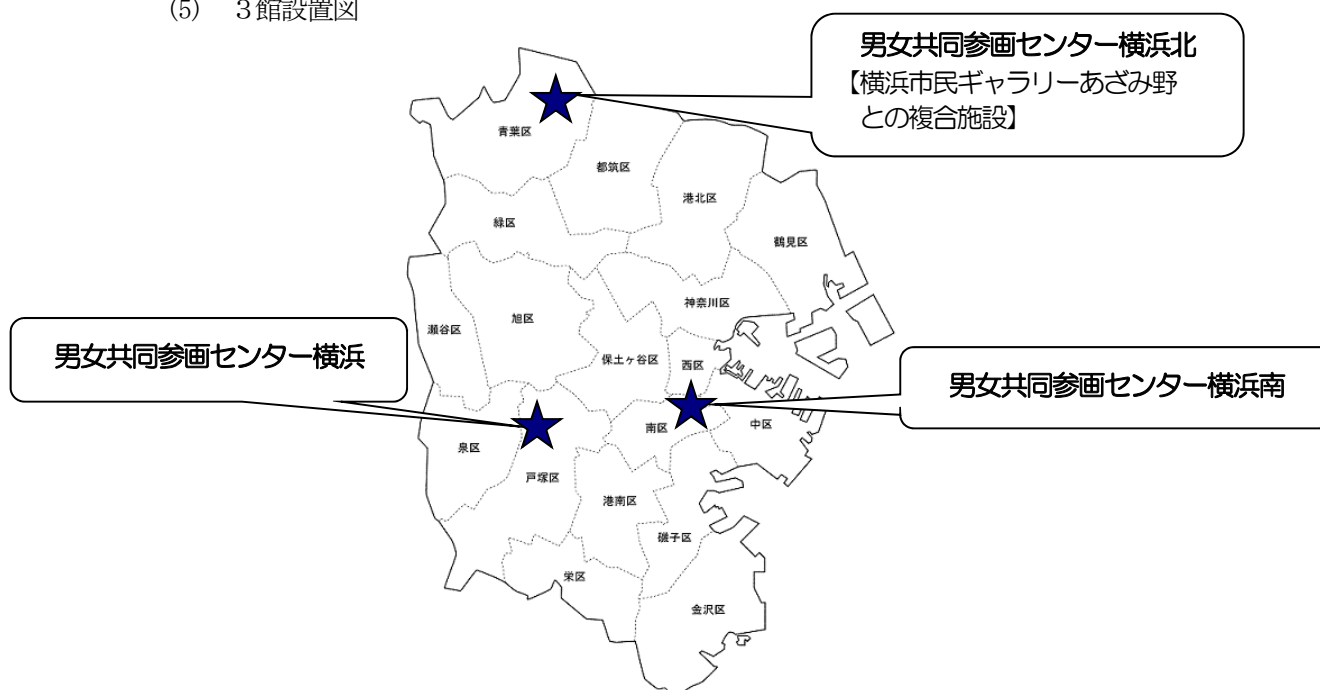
(5)　３館設置図

男女共同参画センター横浜北
【横浜市民ギャラリーあざみ野との複合施設】

青葉区
都筑区
港北区
緑区
鶴見区
神奈川区
瀬谷区
旭区
保土ヶ谷区
西区
男女共同参画センター横浜
男女共同参画センター横浜南
南区
中区
泉区
戸塚区
港南区
磯子区
栄区
金沢区